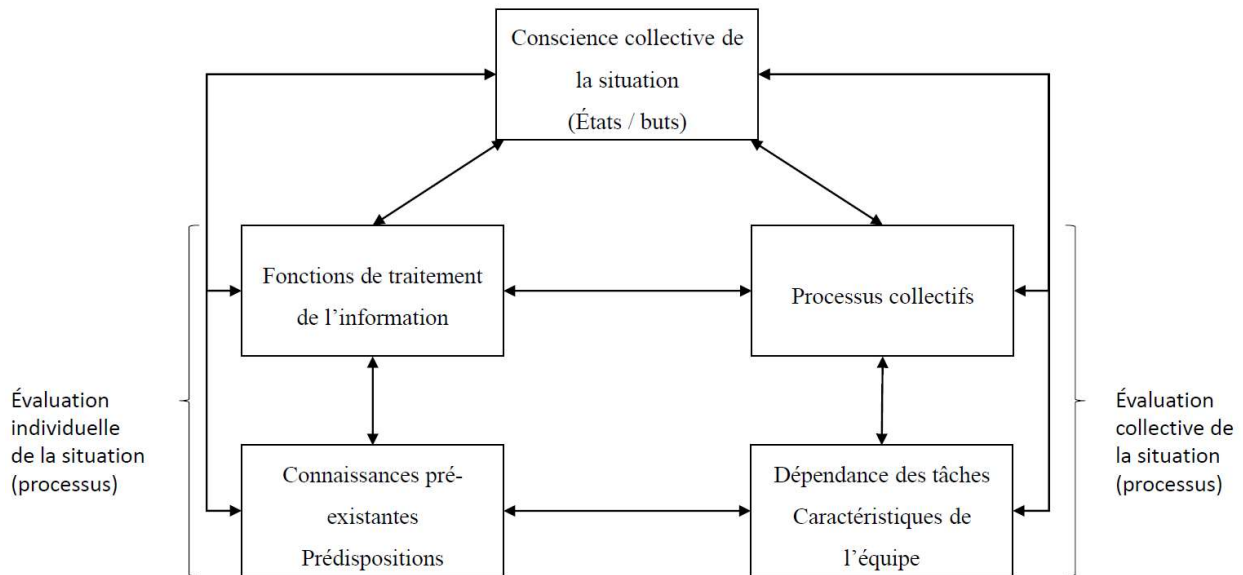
Conscience collective de la situation (États / buts)

Fonctions de traitement de l'information

Processus collectifs

Évaluation individuelle de la situation (processus)

Évaluation collective de la situation (processus)

Connaissances préexistantes Prédispositions

Dépendance des tâches Caractéristiques de l'équipe